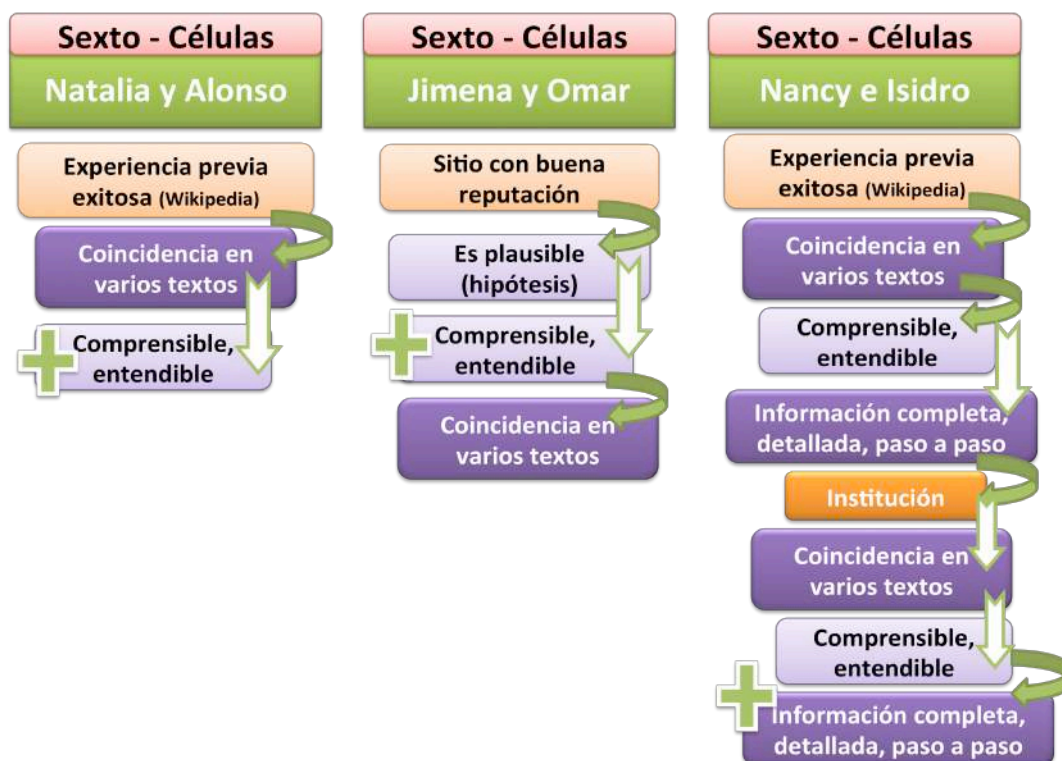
Sexto - Células

Natalia y Alonso

Experiencia previa exitosa (Wikipedia)

Coincidencia en varios textos

Comprensible, entendible

Sexto - Células

Jimena y Omar

Sitio con buena reputación

Es plausible (hipótesis)

Comprensible, entendible

Coincidencia en varios textos

Sexto - Células

Nancy e Isidro

Experiencia previa exitosa (Wikipedia)

Coincidencia en varios textos

Comprensible, entendible

Información completa, detallada, paso a paso

Institución

Coincidencia en varios textos

Comprensible, entendible

Información completa, detallada, paso a paso